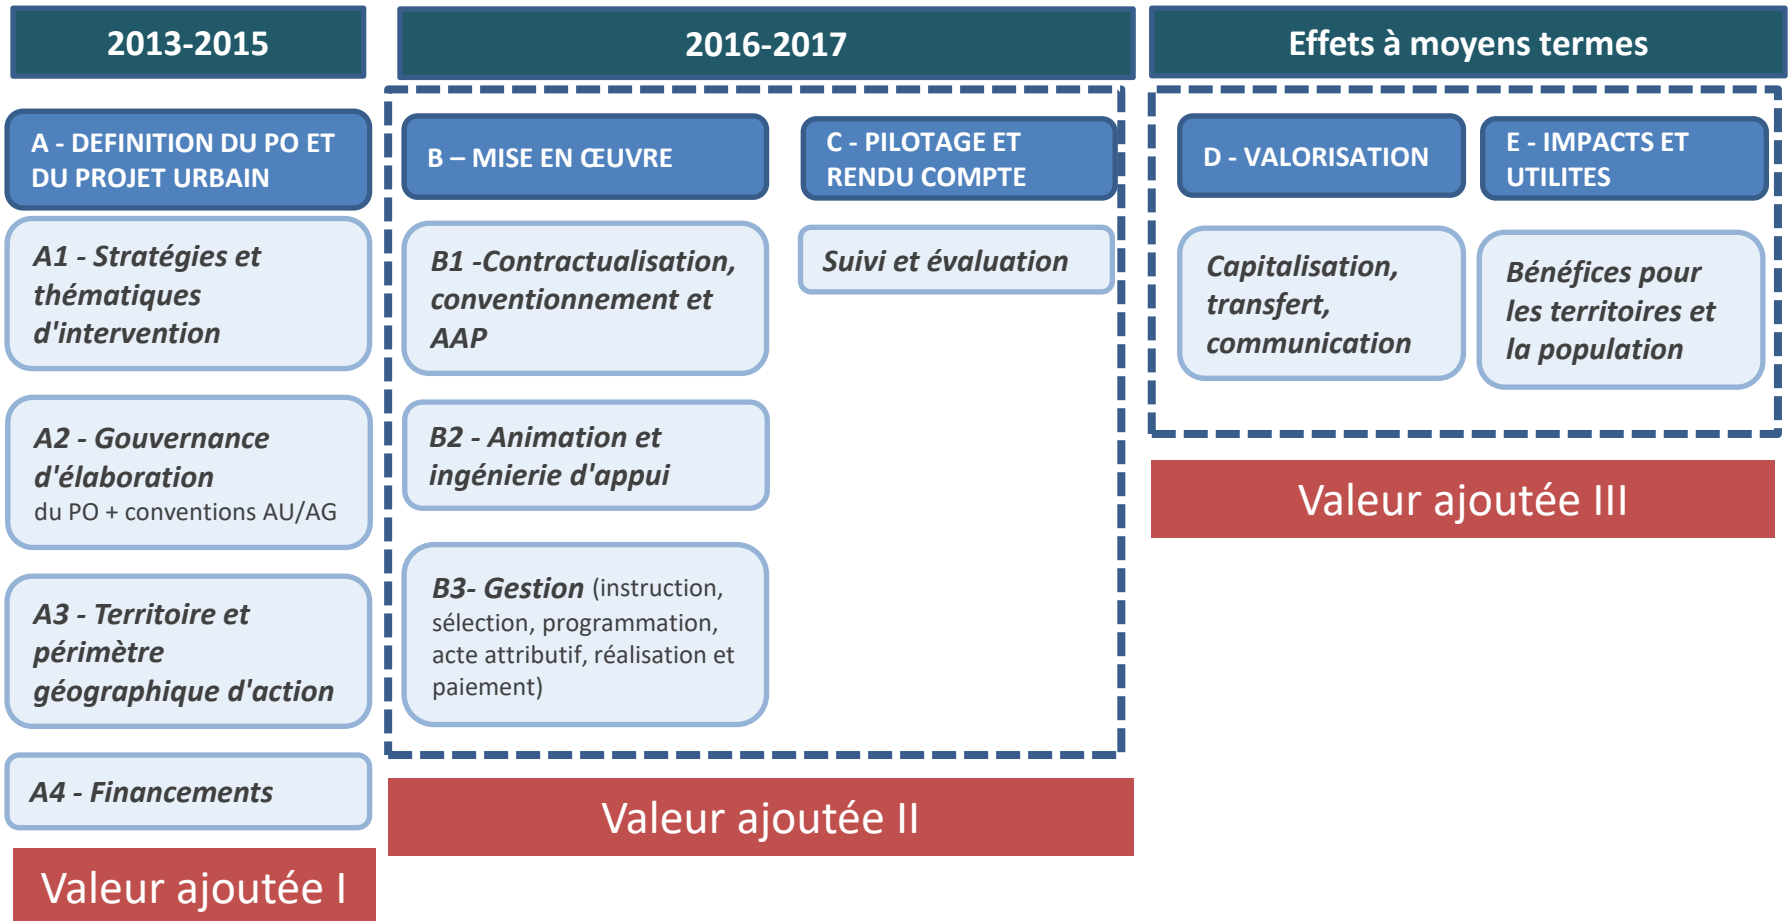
2013-2015

A - DEFINITION DU PO ET DU PROJET URBAIN

A1 - Stratégies et thématiques d'intervention

A2 - Gouvernance d'élaboration du PO + conventions AU/AG

A3 - Territoire et périmètre géographique d'action

A4 - Financements

Valeur ajoutée I

2016-2017

B – MISE EN ŒUVRE

B1 -Contractualisation, conventionnement et AAP

B2 - Animation et ingénierie d'appui

B3- Gestion (instruction, sélection, programmation, acte attributif, réalisation et paiement)

C - PILOTAGE ET RENDU COMPTE

Suivi et évaluation

Valeur ajoutée II

Effets à moyens termes

D - VALORISATION

Capitalisation, transfert, communication

E - IMPACTS ET UTILITES

Bénéfices pour les territoires et la population

Valeur ajoutée III